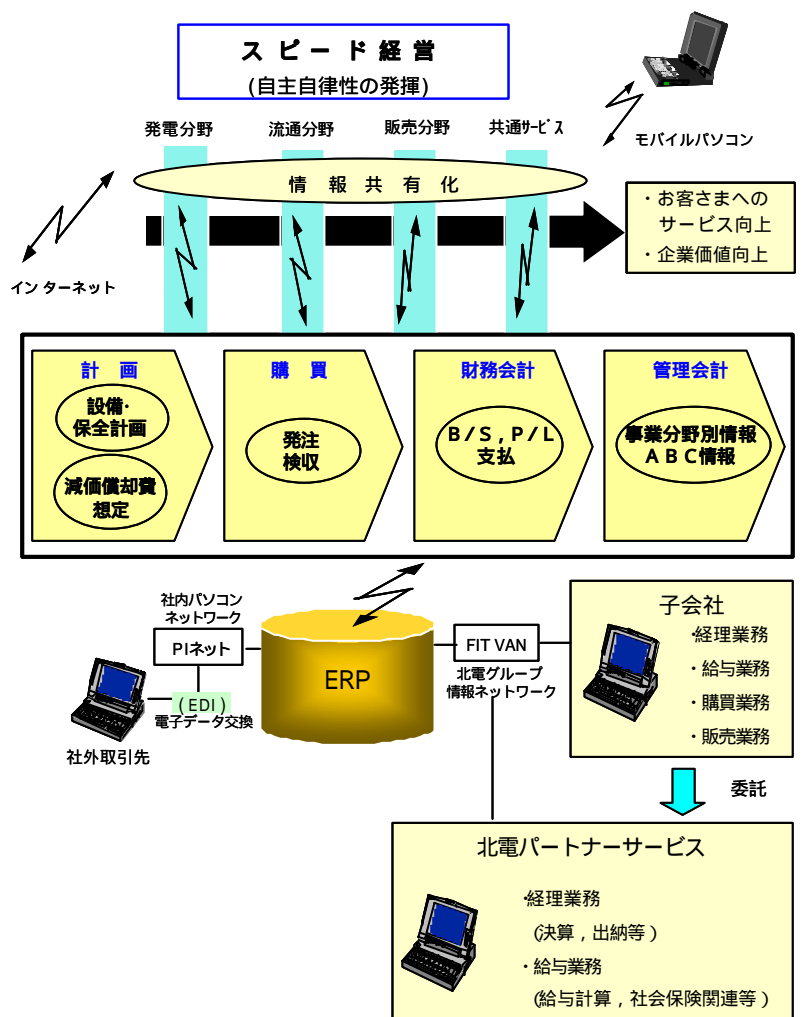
スピード経営
(自主自律性の発揮)

モバイルパソコン

発電分野
流通分野
販売分野
共通サービス

情報共有化

・お客さまへのサービス向上
・企業価値向上

インターネット

計画
設備・保全計画
減価償却費想定

購買
発注
検収

財務会計
B/S，P/L
支払

管理会計
事業分野別情報
ＡＢＣ情報

社内パソコンネットワーク
PIネット
(EDI)
電子データ交換
社外取引先

ERP

FIT VAN
北電グループ情報ネットワーク

子会社
・経理業務
・給与業務
・購買業務
・販売業務

委託

北電パートナーサービス
・経理業務
(決算，出納等)
・給与業務
(給与計算，社会保険関連等)